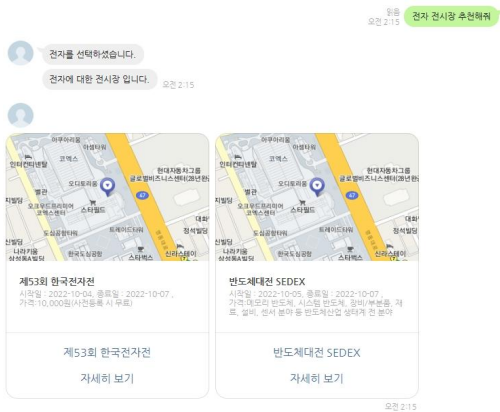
읽음
오전 2:15
전자 전시장 추천해줘

전자를 선택하셨습니다.

전자에 대한 전시장 입니다.
오전 2:15

아쿠아리움
인터컨티넨탈
코엑스
아셈타워
현대자동차그룹
글로벌비즈니스센터(28년완)
오디토리움
스타필드
별관
오크우드프리미어
코엑스센터
트레이드타워
대화
청석빌딩
신라스테이
도심공항타워
스타벅스
진빌딩
나라키움
삼성동빌딩

제53회 한국전자전
시작일 : 2022-10-04, 종료일 : 2022-10-07 , 가격:10,000원(사전등록 시 무료)

제53회 한국전자전
자세히 보기

아쿠아리움
인터컨티넨탈
코엑스
아셈타워
현대자동차그룹
글로벌비즈니스센터(28년완)
오디토리움
스타필드
별관
오크우드프리미어
코엑스센터
트레이드타워
대화
청석빌딩
신라스테이
도심공항타워
스타벅스
진빌딩
나라키움
삼성동빌딩

반도체대전 SEDEX
시작일 : 2022-10-05, 종료일 : 2022-10-07 , 가격:메모리 반도체, 시스템 반도체, 장비/부분품, 재료, 설비, 센서 분야 등 반도체산업 생태계 전 분야

반도체대전 SEDEX
자세히 보기

오전 2:15